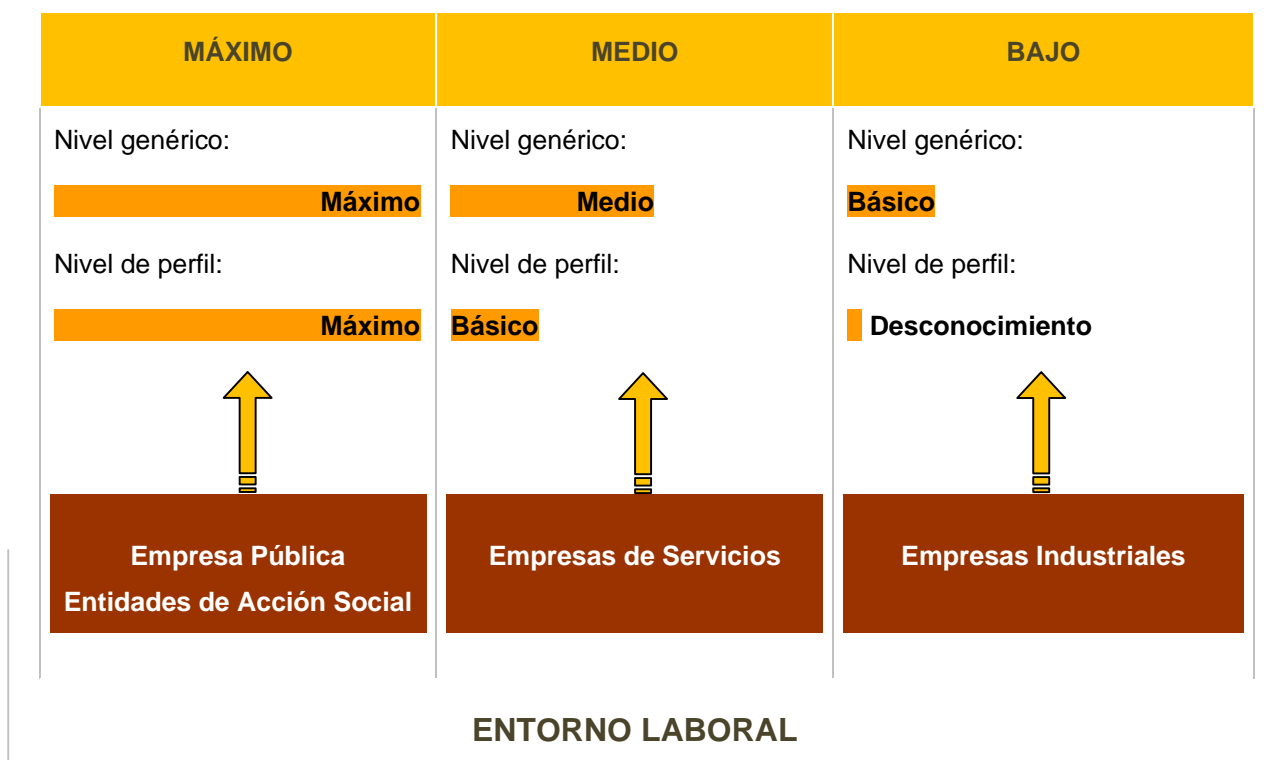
| MÁXIMO | MEDIO | BAJO |
|---|---|---|
| Nivel genérico: Máximo<br>Nivel de perfil: Máximo | Nivel genérico: Medio<br>Nivel de perfil: Básico | Nivel genérico: Básico<br>Nivel de perfil: Desconocimiento |
| Empresa Pública<br>Entidades de Acción Social | Empresas de Servicios | Empresas Industriales |

ENTORNO LABORAL